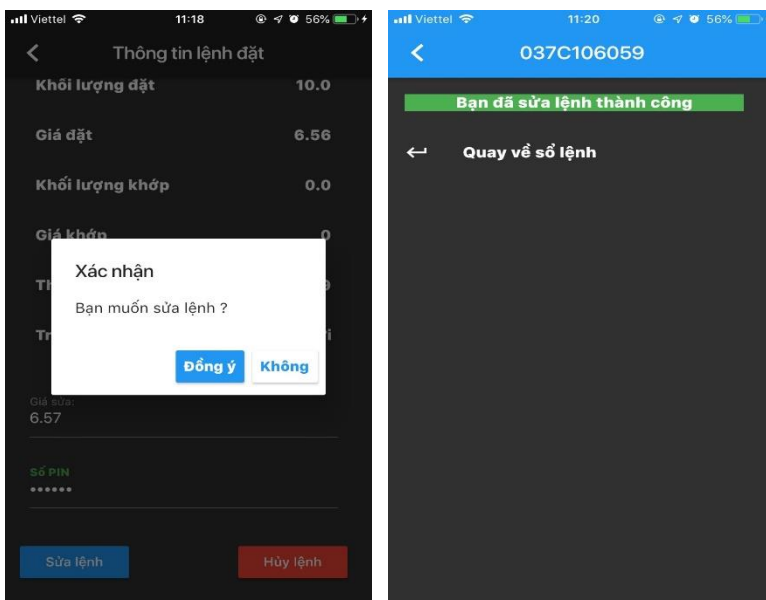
Viettel 11:18 56%

Thông tin lệnh đặt

Khối lượng đặt 10.0

Giá đặt 6.56

Khối lượng khớp 0.0

Giá khớp 0

Th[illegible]

Tr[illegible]

Xác nhận

Bạn muốn sửa lệnh ?

Đồng ý

Không

Giá sửa:
6.57

Số PIN
••••••

Sửa lệnh

Hủy lệnh

Viettel 11:20 56%

037C106059

Bạn đã sửa lệnh thành công

Quay về sổ lệnh